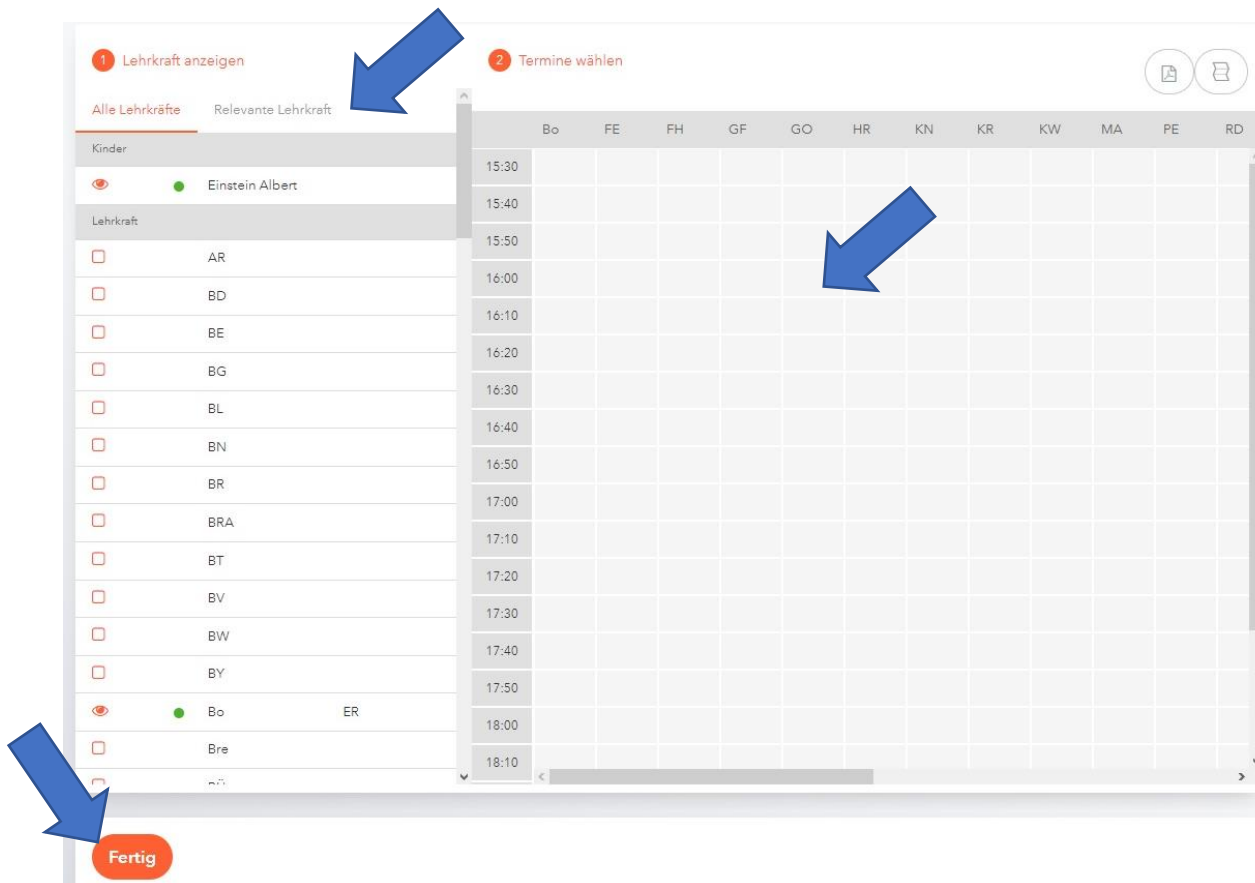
1 Lehrkraft anzeigen

Alle Lehrkräfte Relevante Lehrkraft

Kinder

Einstein Albert

Lehrkraft

AR
BD
BE
BG
BL
BN
BR
BRA
BT
BV
BW
BY
Bo ER
Bre
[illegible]

2 Termine wählen

| | Bo | FE | FH | GF | GO | HR | KN | KR | KW | MA | PE | RD |
|---|---|---|---|---|---|---|---|---|---|---|---|---|
| 15:30 | | | | | | | | | | | | |
| 15:40 | | | | | | | | | | | | |
| 15:50 | | | | | | | | | | | | |
| 16:00 | | | | | | | | | | | | |
| 16:10 | | | | | | | | | | | | |
| 16:20 | | | | | | | | | | | | |
| 16:30 | | | | | | | | | | | | |
| 16:40 | | | | | | | | | | | | |
| 16:50 | | | | | | | | | | | | |
| 17:00 | | | | | | | | | | | | |
| 17:10 | | | | | | | | | | | | |
| 17:20 | | | | | | | | | | | | |
| 17:30 | | | | | | | | | | | | |
| 17:40 | | | | | | | | | | | | |
| 17:50 | | | | | | | | | | | | |
| 18:00 | | | | | | | | | | | | |
| 18:10 | | | | | | | | | | | | |

Fertig